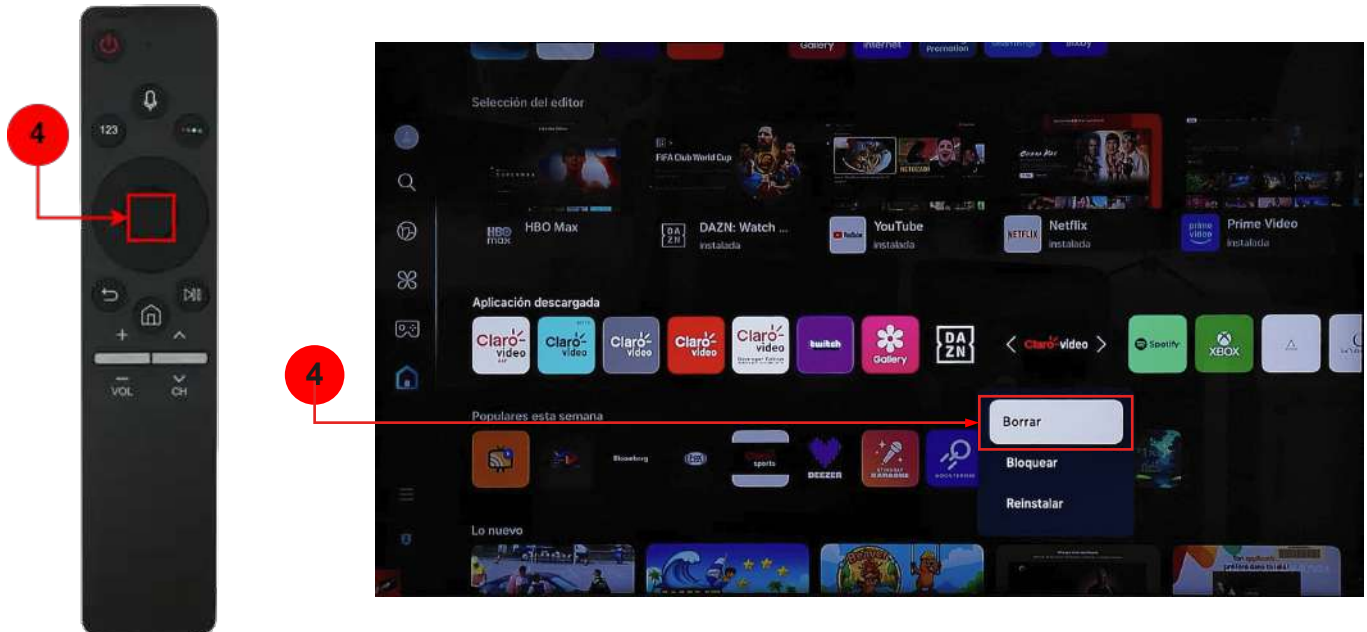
4

123

+

VOL

CH

4

Gallery Internet Premiation Bixby

Selección del editor

FIFA Club World Cup

HBO max HBO Max

DAZN DAZN: Watch ... instalada

YouTube instalada

NETFLIX Netflix instalada

prime video Prime Video instalada

Aplicación descargada

Claro video

Claro video

Claro video

Claro video

Claro video

twitch

Gallery

DAZN

Claro video

Spotify

XBOX

Populares esta semana

Bloomberg

Claro sports

DEEZER

KARAOKE

Borrar

Bloquear

Reinstalar

Lo nuevo